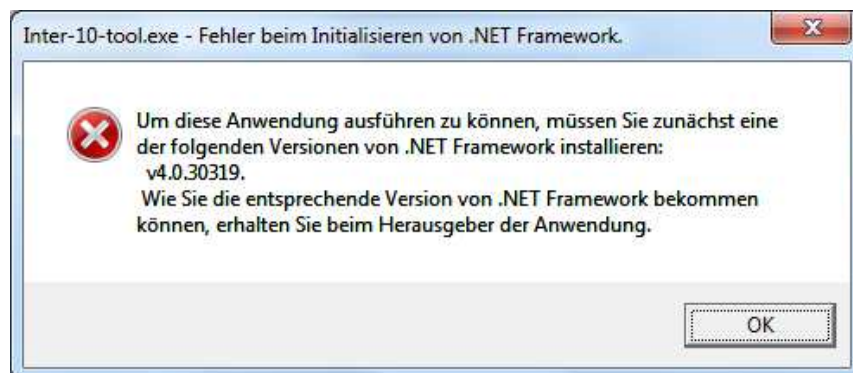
Inter-10-tool.exe - Fehler beim Initialisieren von .NET Framework.

Um diese Anwendung ausführen zu können, müssen Sie zunächst eine der folgenden Versionen von .NET Framework installieren:
v4.0.30319.
Wie Sie die entsprechende Version von .NET Framework bekommen können, erhalten Sie beim Herausgeber der Anwendung.

OK